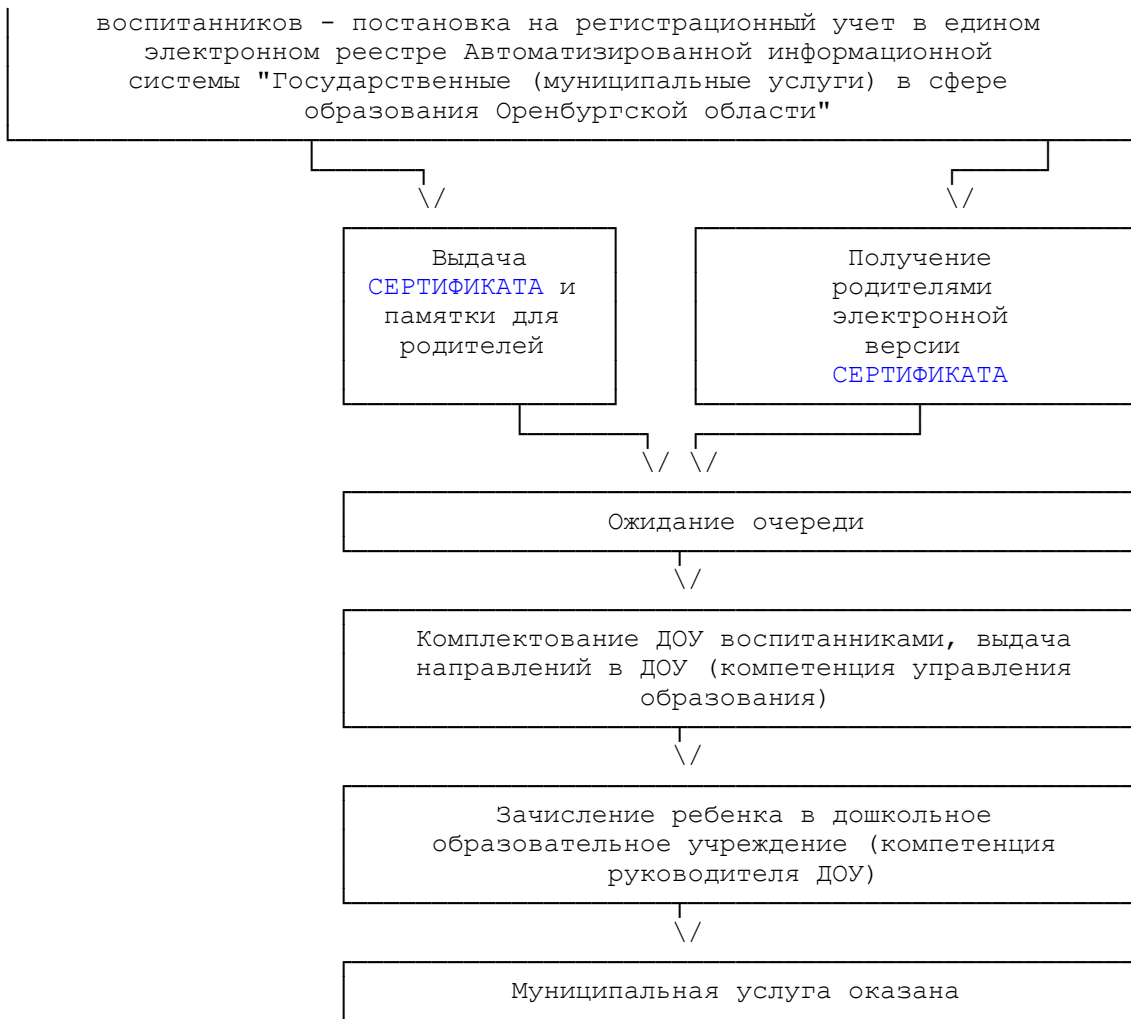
воспитанников - постановка на регистрационный учет в едином электронном реестре Автоматизированной информационной системы "Государственные (муниципальные услуги) в сфере образования Оренбургской области"

Выдача СЕРТИФИКАТА и памятки для родителей

Получение родителями электронной версии СЕРТИФИКАТА

Ожидание очереди

Комплектование ДОУ воспитанниками, выдача направлений в ДОУ (компетенция управления образования)

Зачисление ребенка в дошкольное образовательное учреждение (компетенция руководителя ДОУ)

Муниципальная услуга оказана